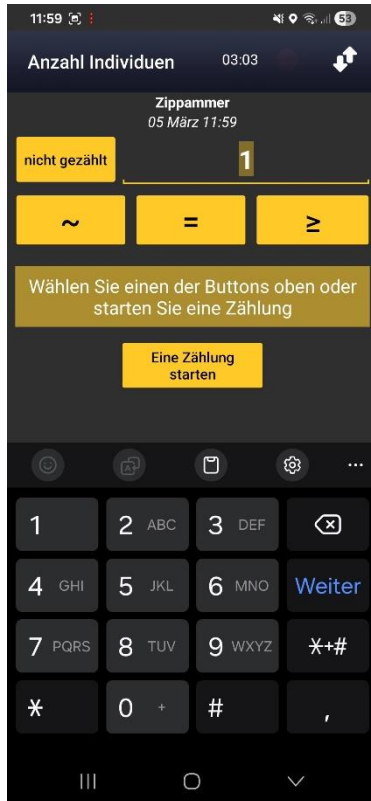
11:59

53

Anzahl Individuen

03:03

Zippammer

05 März 11:59

nicht gezählt

1

~

=

≥

Wählen Sie einen der Buttons oben oder starten Sie eine Zählung

Eine Zählung starten

...

1

2 ABC

3 DEF

4 GHI

5 JKL

6 MNO

Weiter

7 PQRS

8 TUV

9 WXYZ

\*+#

\*

0 +

#

,